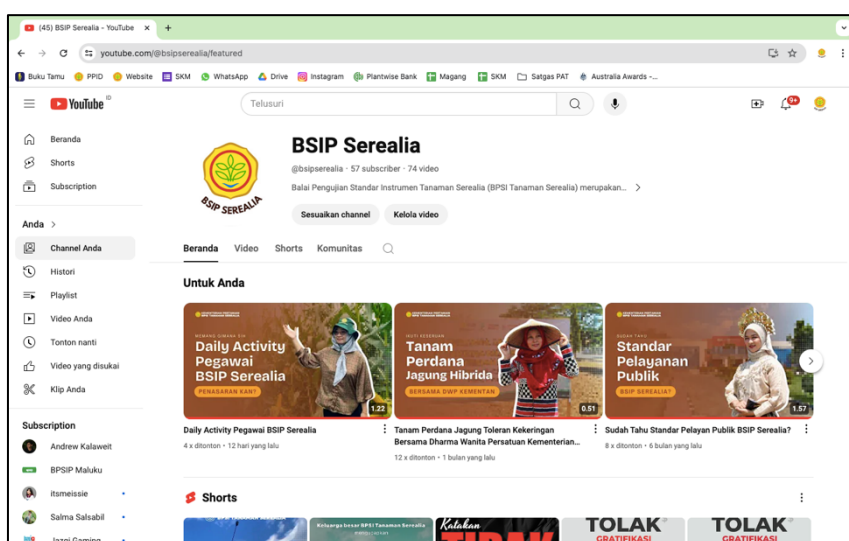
(45) BSIP Serealia - YouTube ×

youtube.com/@bsipserealia/featured

Buku Tamu PPID Website SKM WhatsApp Drive Instagram Plantwise Bank Magang SKM Satgas PAT Australia Awards -...

YouTube

Telusuri

9+

Beranda
Shorts
Subscription

Anda >
Channel Anda
Histori
Playlist
Video Anda
Tonton nanti
Video yang disukai
Klip Anda

Subscription
Andrew Kalaweit
BPSIP Maluku
itsmeissie
Salma Salsabil
Jazzi Gaming

BSIP SEREALIA

BSIP Serealia
@bsipserealia · 57 subscriber · 74 video
Balai Pengujian Standar Instrumen Tanaman Serealia (BPSI Tanaman Serealia) merupakan... >
Sesuaikan channel
Kelola video

Beranda Video Shorts Komunitas

Untuk Anda

Daily Activity Pegawai BSIP Serealia
PENASARAN KAN?
1.22
Daily Activity Pegawai BSIP Serealia
4 x ditonton · 12 hari yang lalu

Tanam Perdana Jagung Hibrida
BERSAMA DWP KEMENTAN
0.51
Tanam Perdana Jagung Toleran Kekeringan Bersama Dharma Wanita Persatuan Kementerian...
12 x ditonton · 1 bulan yang lalu

Standar Pelayanan Publik
BSIP SEREALIA?
1.57
Sudah Tahu Standar Pelayan Publik BSIP Serealia?
8 x ditonton · 6 bulan yang lalu

Shorts

Keluarga besar BPSI Tanaman Serealia
Katakan
TOLAK GRATIFIKASI
TOLAK GRATIFIKASI